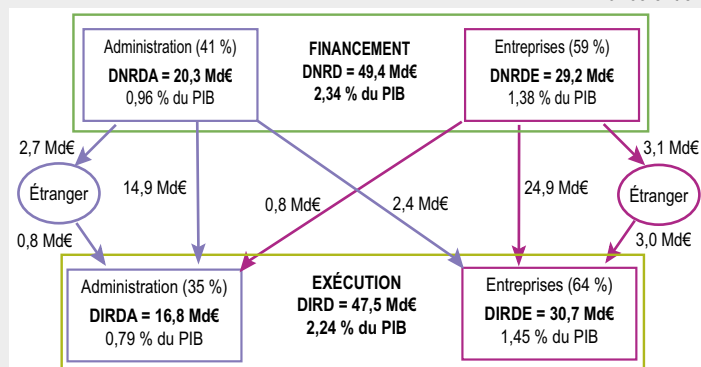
Administration (41 %)
DNRDA = 20,3 Md€
0,96 % du PIB

FINANCEMENT
DNRD = 49,4 Md€
2,34 % du PIB

Entreprises (59 %)
DNRDE = 29,2 Md€
1,38 % du PIB

2,7 Md€

Étranger

0,8 Md€

14,9 Md€

0,8 Md€

2,4 Md€

24,9 Md€

3,1 Md€

Étranger

3,0 Md€

Administration (35 %)
DIRDA = 16,8 Md€
0,79 % du PIB

EXÉCUTION
DIRD = 47,5 Md€
2,24 % du PIB

Entreprises (64 %)
DIRDE = 30,7 Md€
1,45 % du PIB